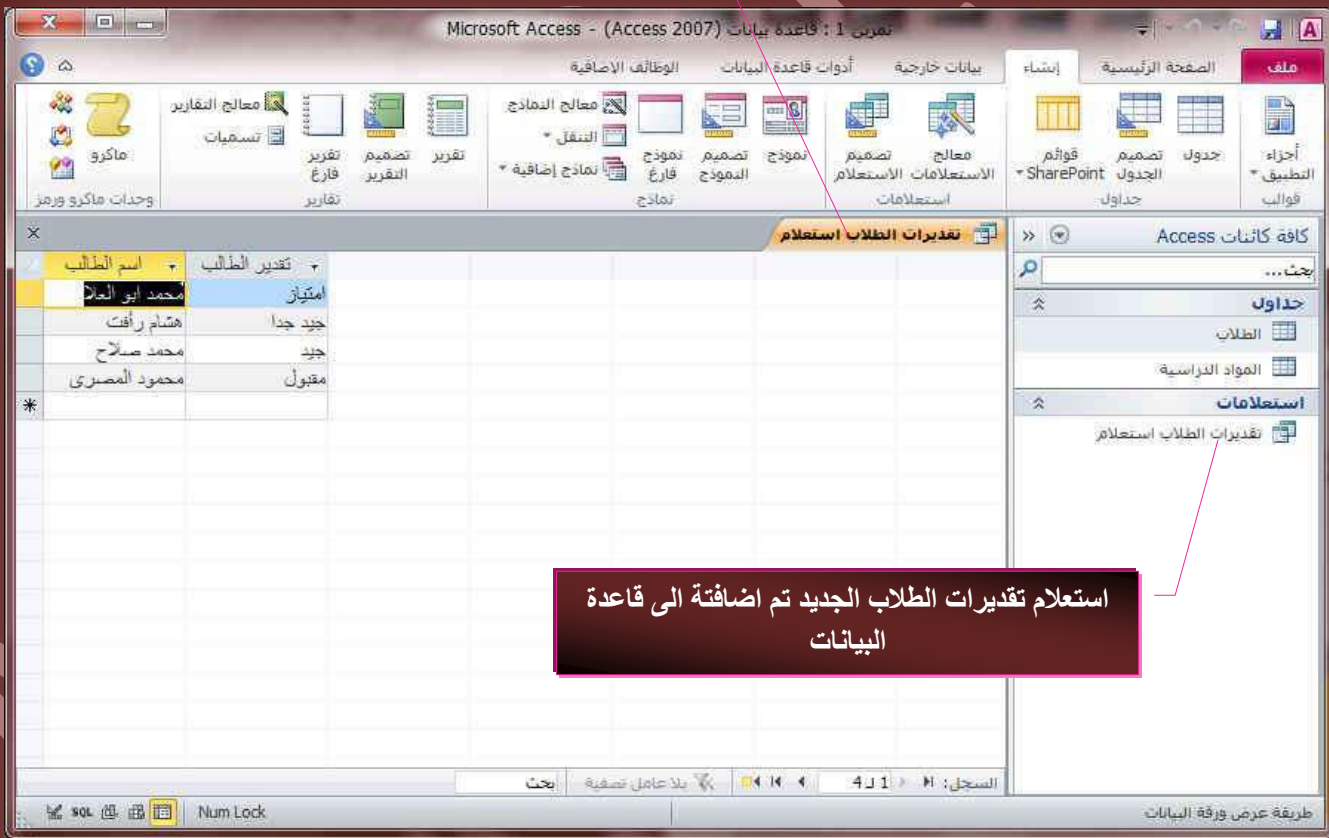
تمرين 1 : قاعدة بيانات (Access 2007) - Microsoft Access

ملف | الصفحة الرئيسية | إنشاء | بيانات خارجية | أدوات قاعدة البيانات | الوظائف الإضافية

أجزاء التطبيق | جدول | تصميم الجدول | قوائم SharePoint
قوالب | جداول

معالج الاستعلامات | تصميم الاستعلام
استعلامات

نموذج | تصميم النموذج | نموذج فارغ | معالج النماذج | التنقل | نماذج إضافية
نماذج

تقرير | تصميم التقرير | تقرير فارغ | معالج التقارير | تسميات
تقارير

ماكرو
وحدات ماكرو ورمز

كافة كائنات Access
بحث...
جداول
الطلاب
المواد الدراسية
استعلامات
تقديرات الطلاب استعلام

تقديرات الطلاب استعلام

| اسم الطالب | تقدير الطالب |
|---|---|
| محمد ابو العلا | امتياز |
| هشام رأفت | جيد جدا |
| محمد صلاح | جيد |
| محمود المصرى | مقبول |
| | |

استعلام تقديرات الطلاب الجديد تم اضافتة الى قاعدة البيانات

السجل: 1 من 4 | بلا عامل تصفية | بحث

طريقة عرض ورقة البيانات | Num Lock